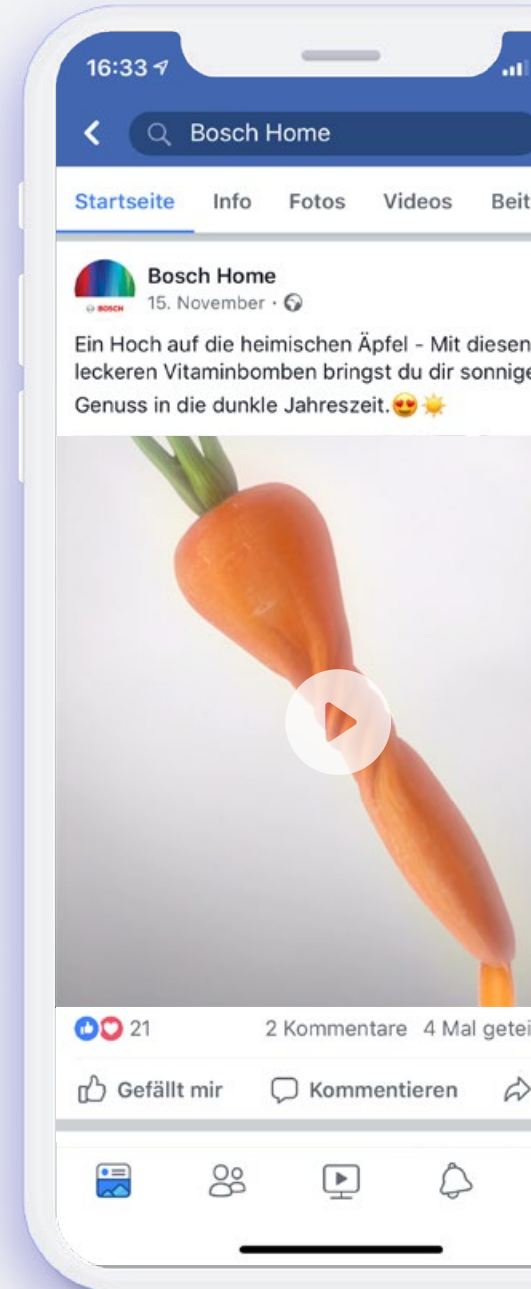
16:33

Bosch Home

Startseite Info Fotos Videos Beit

BOSCH

Bosch Home
15. November ·

Ein Hoch auf die heimischen Äpfel - Mit diesen leckeren Vitaminbomben bringst du dir sonnige Genuss in die dunkle Jahreszeit.😍☀️

21 2 Kommentare 4 Mal getei

Gefällt mir Kommentieren